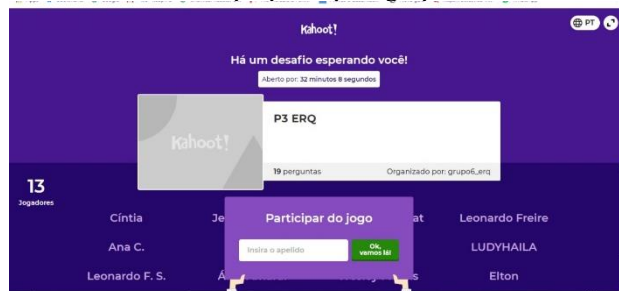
Kahoot!

PT

Há um desafio esperando você!

Aberto por: 32 minutos 8 segundos

Kahoot!

P3 ERQ

19 perguntas

Organizado por: grupo6_erq

13
Jogadores

Cíntia

Je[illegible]

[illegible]at

Leonardo Freire

Ana C.

LUDYHAILA

Leonardo F. S.

Á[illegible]

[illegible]s

Elton

Participar do jogo

Insira o apelido

Ok, vamos lá!